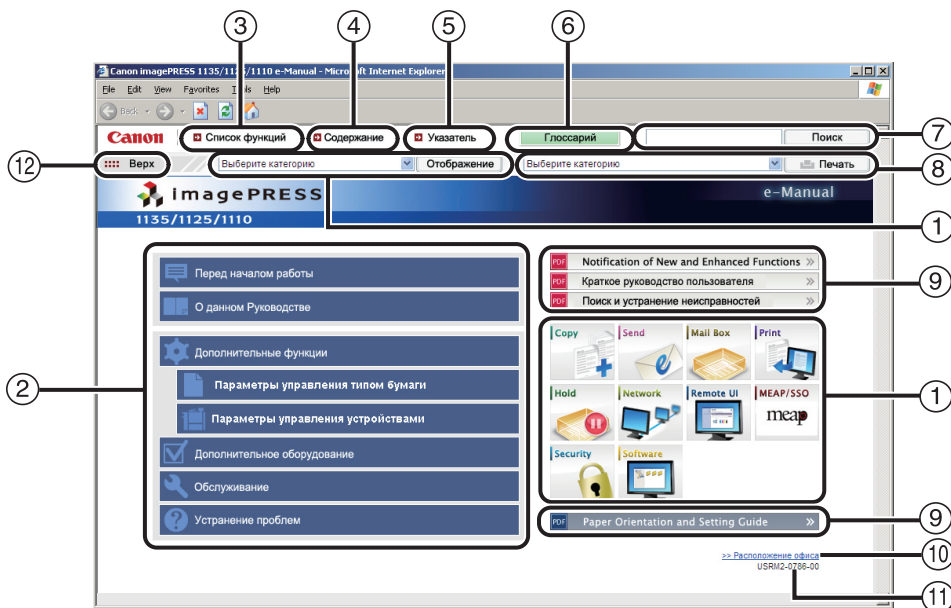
③ ④ ⑤ ⑥

Canon imagePRESS 1135/11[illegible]/1110 e-Manual - Micro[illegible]ft Internet Explorer

File Edit View Favorites T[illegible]ls Help

Back

Canon

Список функций

Содержание

Указатель

Глоссарий

Поиск

⑦

⑫

Верх

Выберите категорию

Отображение

Выберите категорию

Печать

⑧

imagePRESS

1135/1125/1110

e-Manual

①

Перед началом работы

О данном Руководстве

Дополнительные функции

Параметры управления типом бумаги

Параметры управления устройствами

Дополнительное оборудование

Обслуживание

Устранение проблем

②

PDF Notification of New and Enhanced Functions

PDF Краткое руководство пользователя

PDF Поиск и устранение неисправностей

⑨

Copy

Send

Mail Box

Print

Hold

Network

Remote UI

MEAP/SSO

meap

Security

Software

①

PDF Paper Orientation and Setting Guide

⑨

>> Расположение офиса

⑩

USRM2-0786-00

⑪